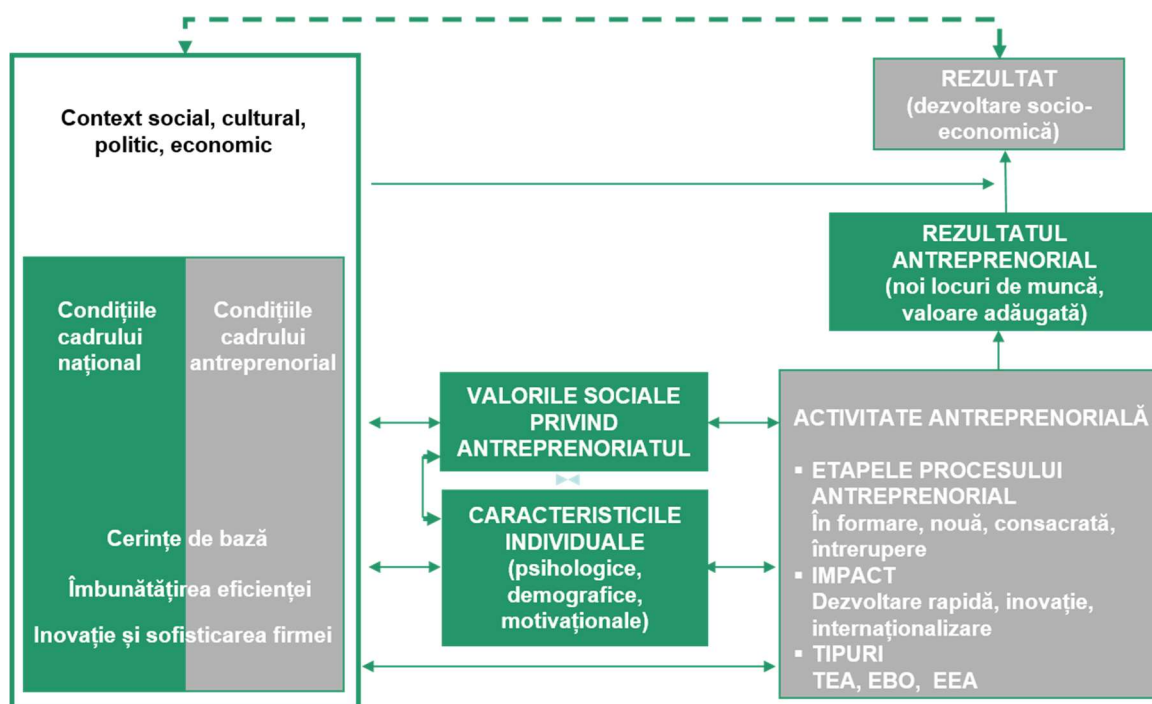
Context social, cultural, politic, economic

Condițiile cadrului național

Condițiile cadrului antreprenorial

Cerințe de bază

Îmbunătățirea eficienței

Inovație și sofisticarea firmei

VALORILE SOCIALE PRIVIND ANTREPRENORIATUL

CARACTERISTICILE INDIVIDUALE (psihologice, demografice, motivaționale)

REZULTAT (dezvoltare socio-economică)

REZULTATUL ANTREPRENORIAL (noi locuri de muncă, valoare adăugată)

ACTIVITATE ANTREPRENORIALĂ

▪ ETAPELE PROCESULUI ANTREPRENORIAL
În formare, nouă, consacrată, întrerupere

▪ IMPACT
Dezvoltare rapidă, inovație, internaționalizare

▪ TIPURI
TEA, EBO, EEA